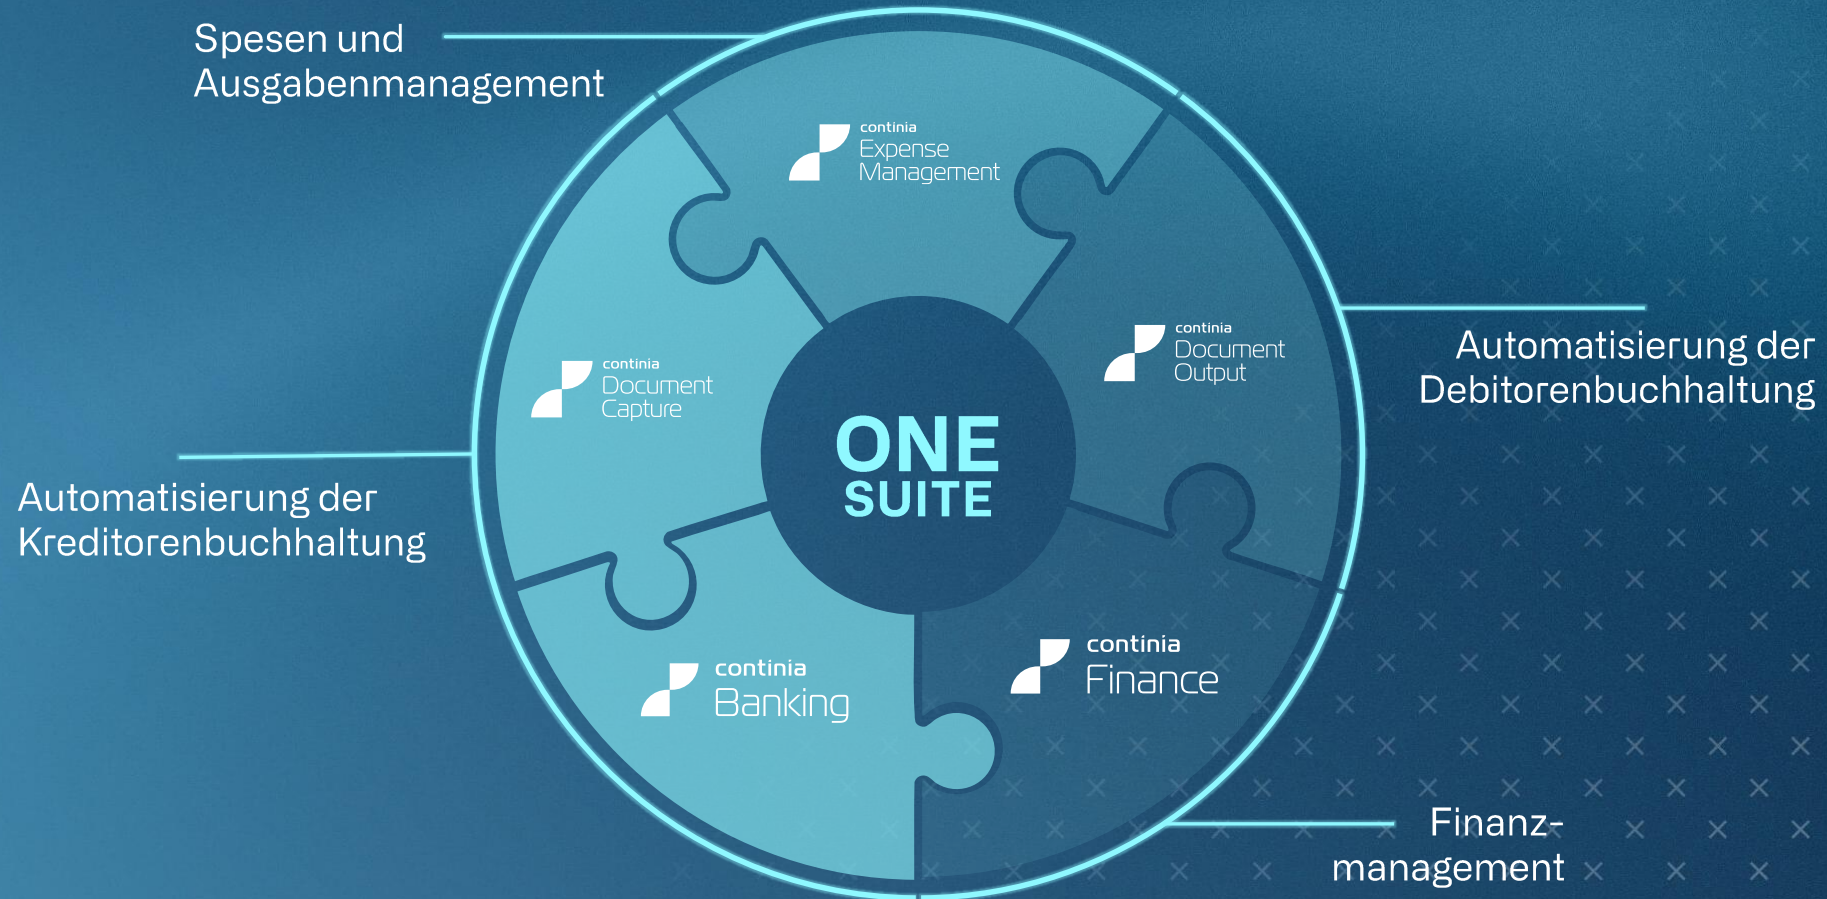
Spesen und Ausgabenmanagement

continia
Expense Management

Automatisierung der Debitorenbuchhaltung

continia
Document Output

continia
Document Capture

ONE SUITE

Automatisierung der Kreditorenbuchhaltung

continia
Banking

continia
Finance

Finanz-management